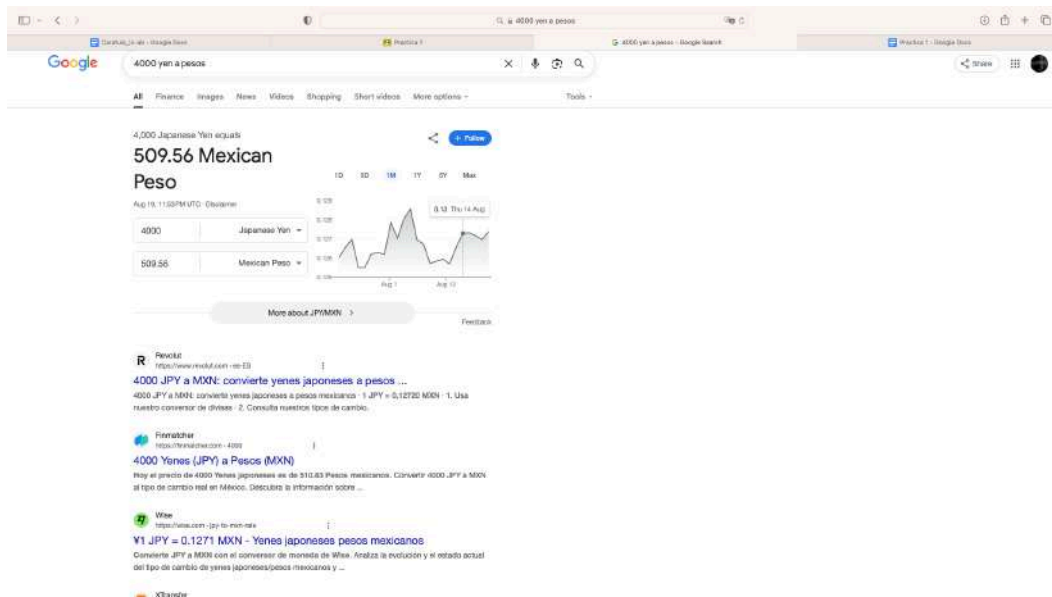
4000 yen a pesos

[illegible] | Practica 1 | 4000 yen a pesos - Google Search | Practica 1 - Google Docs

Google

4000 yen a pesos

All Finance Images News Videos Shopping Short videos More options Tools

4,000 Japanese Yen equals

509.56 Mexican Peso

Aug 19, 11:55PM UTC · Disclaimer

Follow

1D 5D 1M 1Y 5Y Max

0.12 Thu 14 Aug

4000 Japanese Yen

509.56 Mexican Peso

Aug 1 Aug 12

More about JPY/MXN >

Feedback

Share

Revolut
https://www.revolut.com › es-ES
4000 JPY a MXN: convierte yenes japoneses a pesos ...
4000 JPY a MXN: convierte yenes japoneses a pesos mexicanos · 1 JPY = 0,12720 MXN · 1. Usa nuestro conversor de divisas · 2. Consulta nuestros tipos de cambio.

Finmatcher
https://finmatcher.com › 4000
4000 Yenes (JPY) a Pesos (MXN)
Hoy el precio de 4000 Yenes japoneses es de 510.63 Pesos mexicanos. Convertir 4000 JPY a MXN al tipo de cambio real en México. Descubra la información sobre ...

Wise
https://wise.com › jpy-to-mxn-rate
¥1 JPY = 0.1271 MXN - Yenes japoneses pesos mexicanos
Convierte JPY a MXN con el conversor de moneda de Wise. Analiza la evolución y el estado actual del tipo de cambio de yenes japoneses/pesos mexicanos y ...

XTransfer